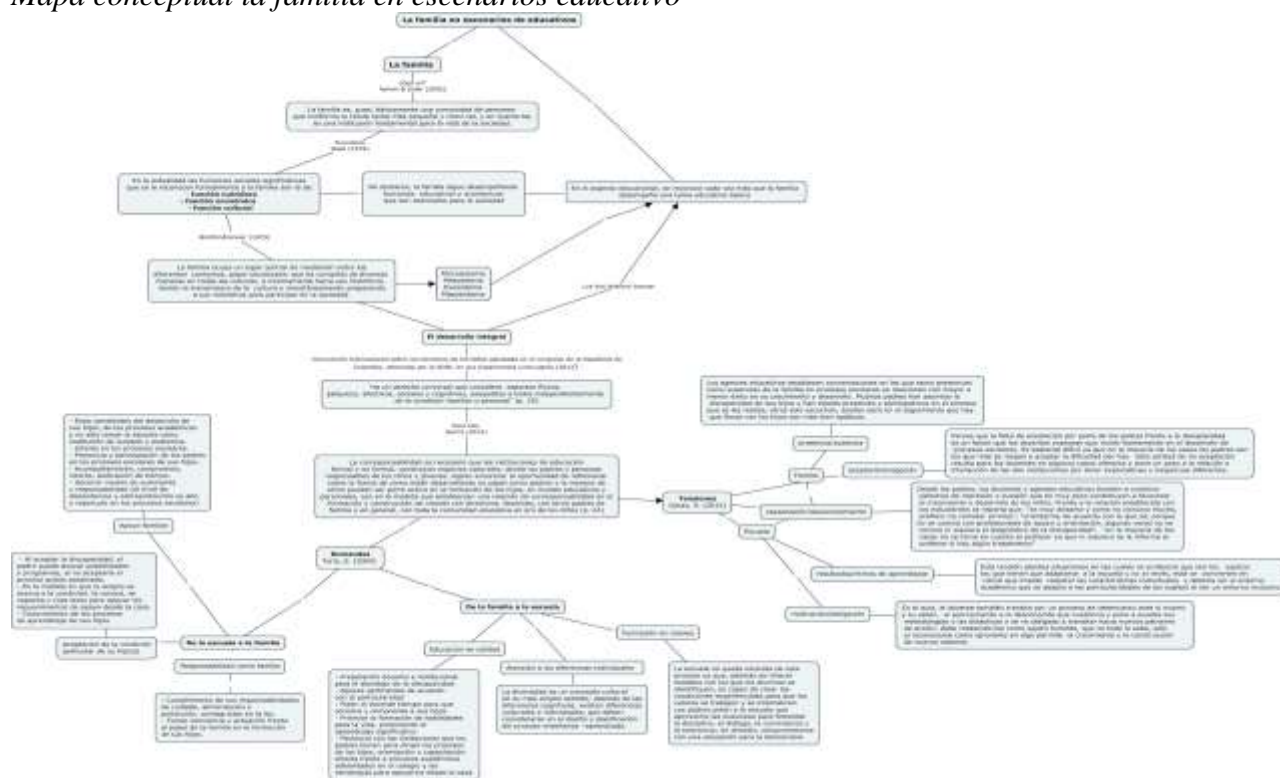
Mapa conceptual la familia en escenarios educativo

La familia en escenarios de educativos

La familia

El desarrollo integral

Tensiones

Escenarios

De la familia a la escuela

De la escuela a la familia

Apoyo familiar

Responsabilidad como familia

Educación de calidad

Atención a las diferencias individuales

Formación de valores

Familia

Escuela

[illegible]